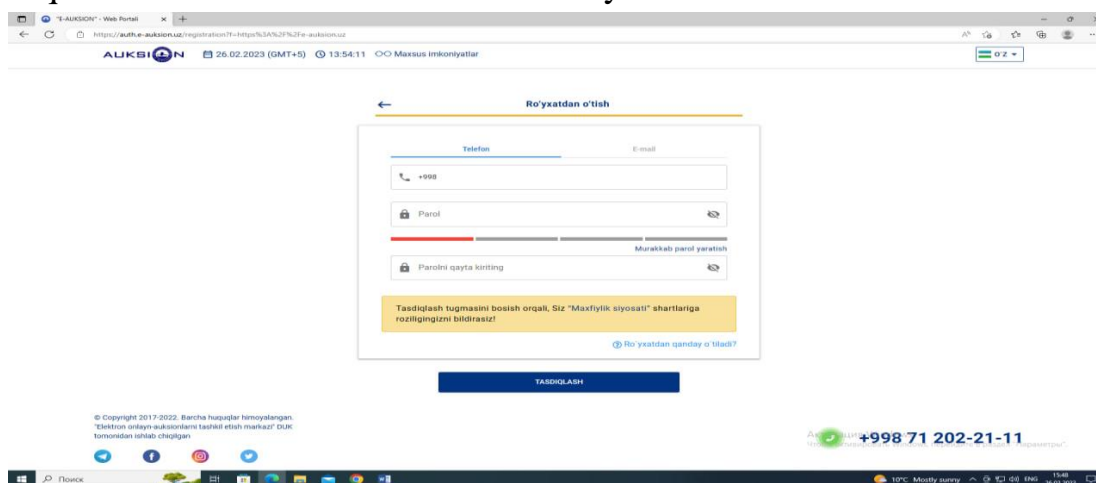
"E-AUKSION" - Web Portali

https://auth.e-auksion.uz/registration?f=https%3A%2F%2Fe-auksion.uz

AUKSION 26.02.2023 (GMT+5) 13:54:11 Maxsus imkoniyatlar

O'Z

Ro'yxatdan o'tish

Telefon

E-mail

+998

Parol

Murakkab parol yaratish

Parolni qayta kiriting

Tasdiqlash tugmasini bosish orqali, Siz "Maxfiylik siyosati" shartlariga roziligingizni bildirasiz!

Ro'yxatdan qanday o'tiladi?

TASDIQLASH

© Copyright 2017-2022. Barcha huquqlar himoyalangan. "Elektron onlayn-auksionlarni tashkil etish markazi" DUK tomonidan ishlab chiqilgan

+998 71 202-21-11

Поиск

10°C Mostly sunny ENG 15:48